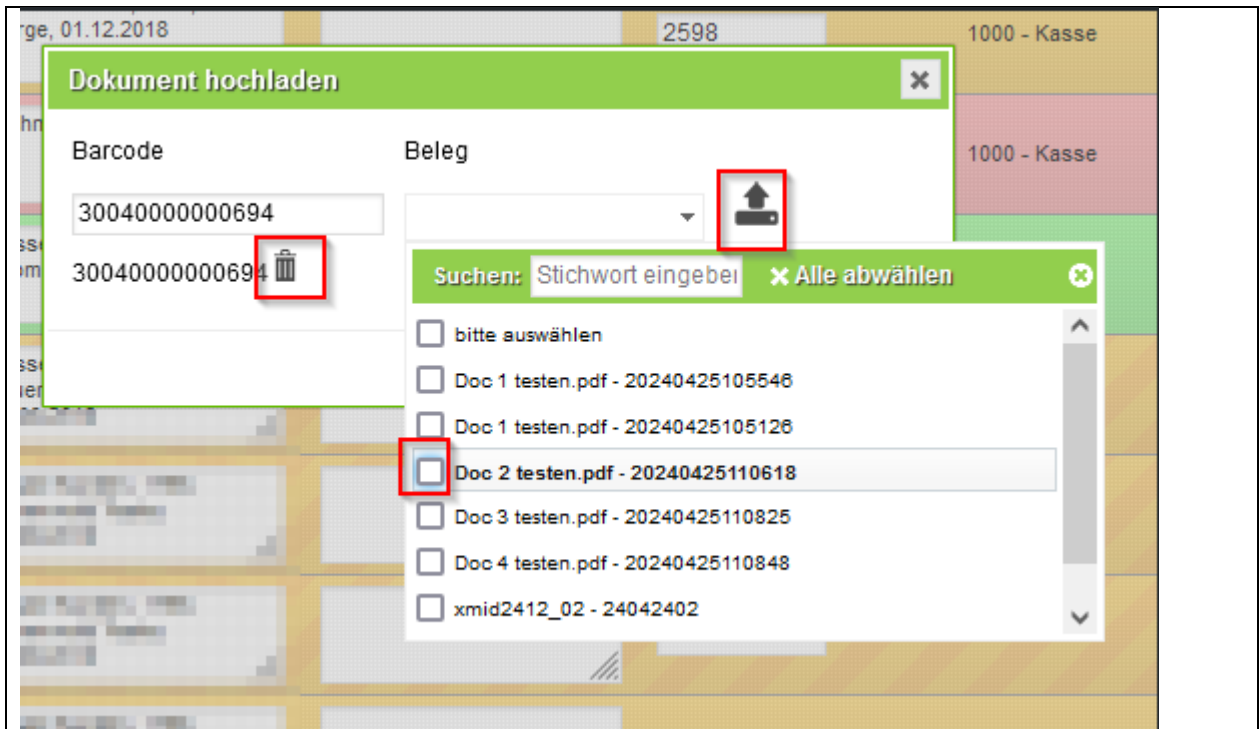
rge, 01.12.2018

2598

1000 - Kasse

Dokument hochladen

×

1000 - Kasse

Barcode

Beleg

30040000000694

30040000000694

Suchen: Stichwort eingebei

× Alle abwählen

bitte auswählen

Doc 1 testen.pdf - 20240425105546

Doc 1 testen.pdf - 20240425105126

Doc 2 testen.pdf - 20240425110618

Doc 3 testen.pdf - 20240425110825

Doc 4 testen.pdf - 20240425110848

xmid2412_02 - 24042402